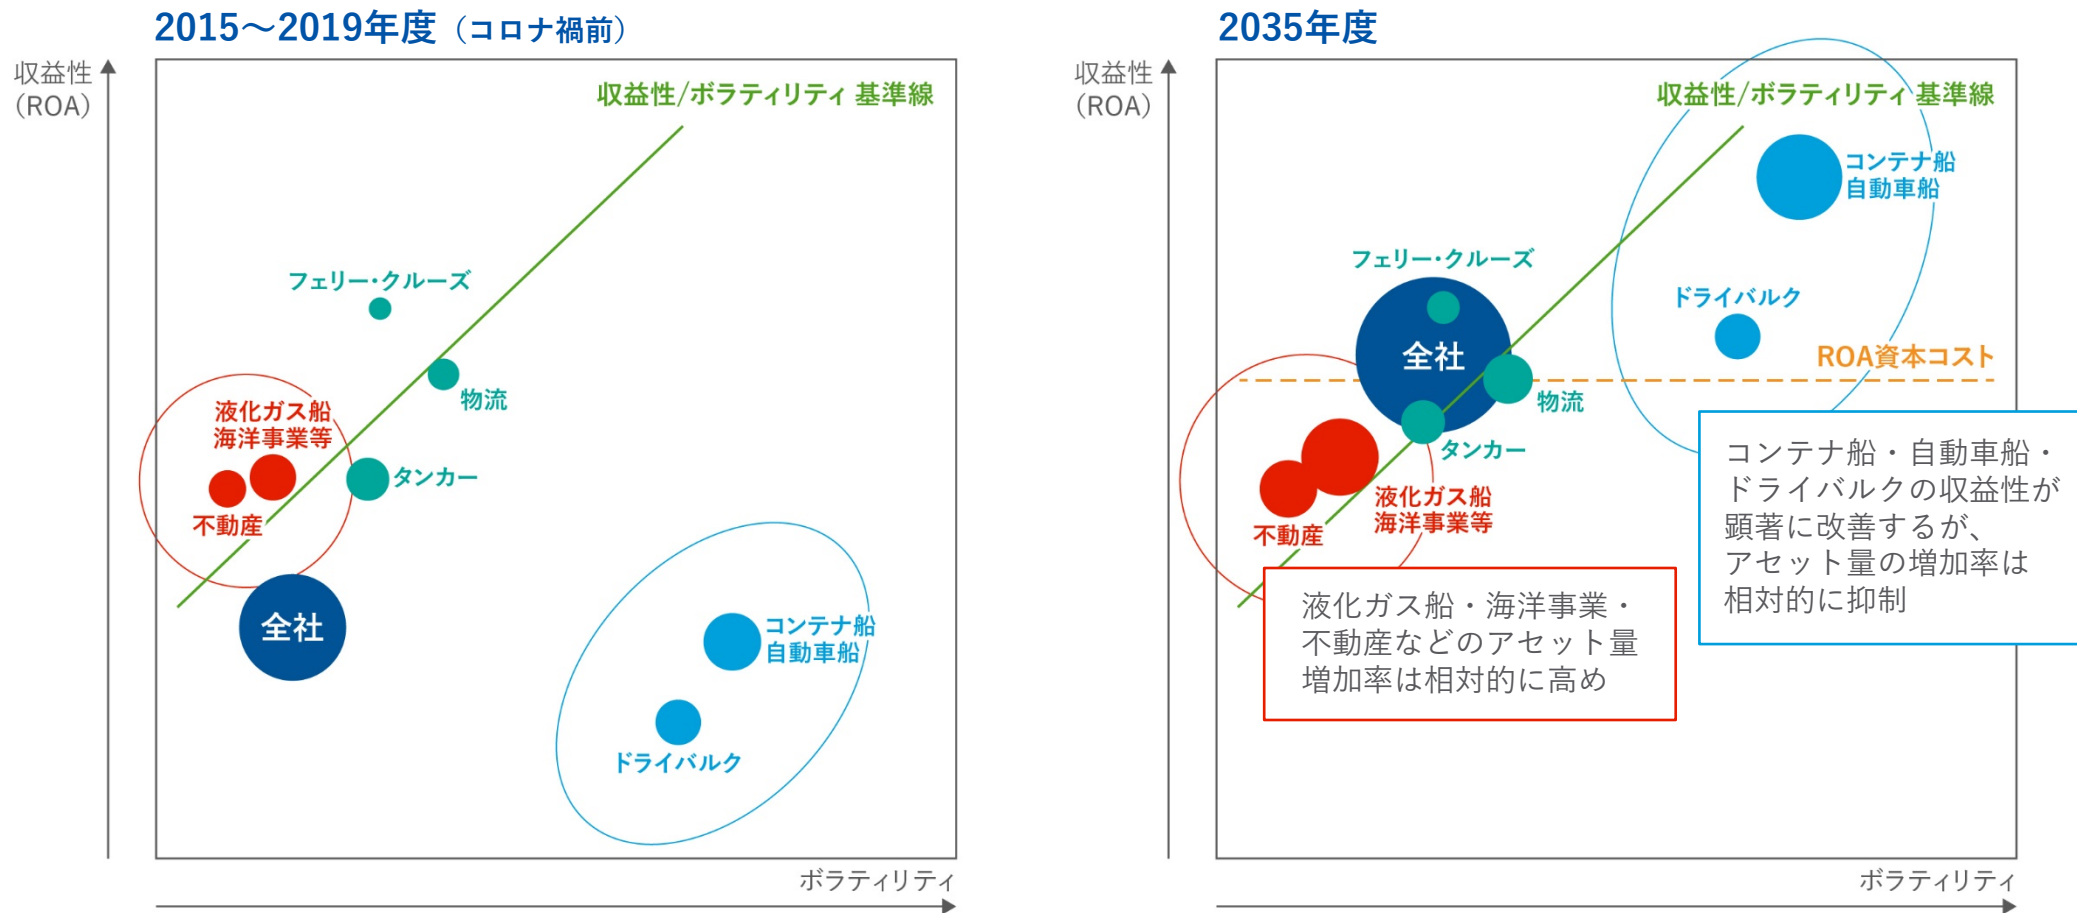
2015～2019年度（コロナ禍前）

収益性（ROA）

収益性/ボラティリティ 基準線

フェリー・クルーズ

物流

液化ガス船
海洋事業等

タンカー

不動産

全社

コンテナ船
自動車船

ドライバルク

ボラティリティ

2035年度

収益性（ROA）

収益性/ボラティリティ 基準線

コンテナ船
自動車船

フェリー・クルーズ

ドライバルク

全社

ROA資本コスト

物流

タンカー

液化ガス船
海洋事業等

不動産

コンテナ船・自動車船・ドライバルクの収益性が顕著に改善するが、アセット量の増加率は相対的に抑制

液化ガス船・海洋事業・不動産などのアセット量増加率は相対的に高め

ボラティリティ